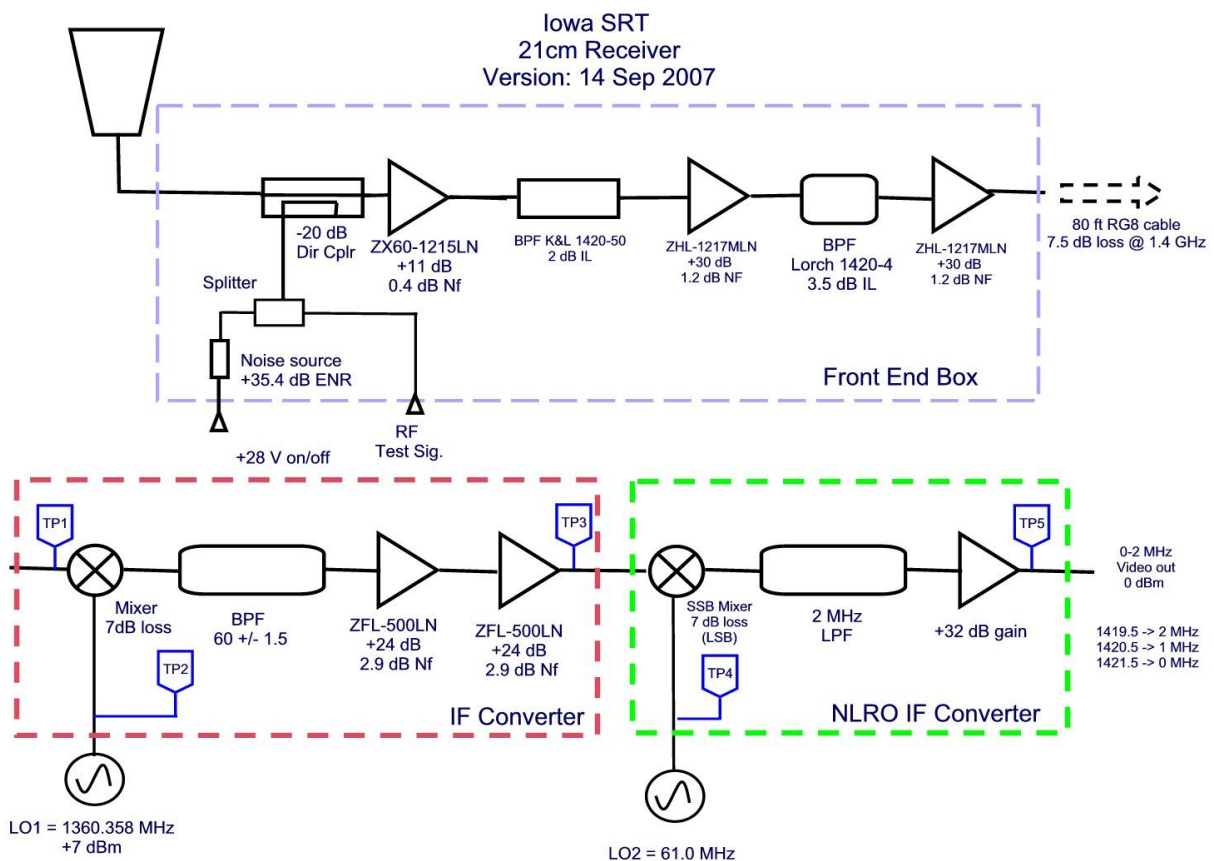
Iowa SRT
21cm Receiver
Version: 14 Sep 2007

-20 dB
Dir Cplr

ZX60-1215LN
+11 dB
0.4 dB Nf

BPF K&L 1420-50
2 dB IL

ZHL-1217MLN
+30 dB
1.2 dB NF

BPF
Lorch 1420-4
3.5 dB IL

ZHL-1217MLN
+30 dB
1.2 dB NF

80 ft RG8 cable
7.5 dB loss @ 1.4 GHz

Splitter

Noise source
+35.4 dB ENR

Front End Box

RF
Test Sig.

+28 V on/off

TP1

Mixer
7dB loss

BPF
60 +/- 1.5

ZFL-500LN
+24 dB
2.9 dB Nf

ZFL-500LN
+24 dB
2.9 dB Nf

TP3

TP2

IF Converter

LO1 = 1360.358 MHz
+7 dBm

SSB Mixer
7 dB loss
(LSB)

TP4

2 MHz
LPF

+32 dB gain

TP5

NLRO IF Converter

0-2 MHz
Video out
0 dBm

1419.5 -> 2 MHz
1420.5 -> 1 MHz
1421.5 -> 0 MHz

LO2 = 61.0 MHz